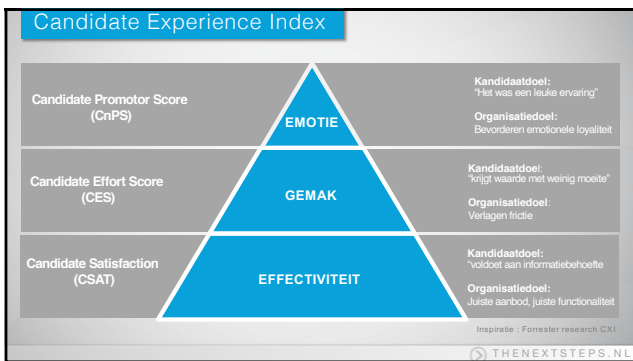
Candidate Experience Index

Candidate Promotor Score (CnPS)

EMOTIE

Kandidaatdoel: "Het was een leuke ervaring"

Organisatiedoel: Bevorderen emotionele loyaliteit

Candidate Effort Score (CES)

GEMAK

Kandidaatdoel: "krijgt waarde met weinig moeite"

Organisatiedoel: Verlagen frictie

Candidate Satisfaction (CSAT)

EFFECTIVITEIT

Kandidaatdoel: "voldoet aan informatiebehoefte

Organisatiedoel: Juiste aanbod, juiste functionaliteit

Inspiratie : Forrester research CXI

THENEXTSTEPS.NL